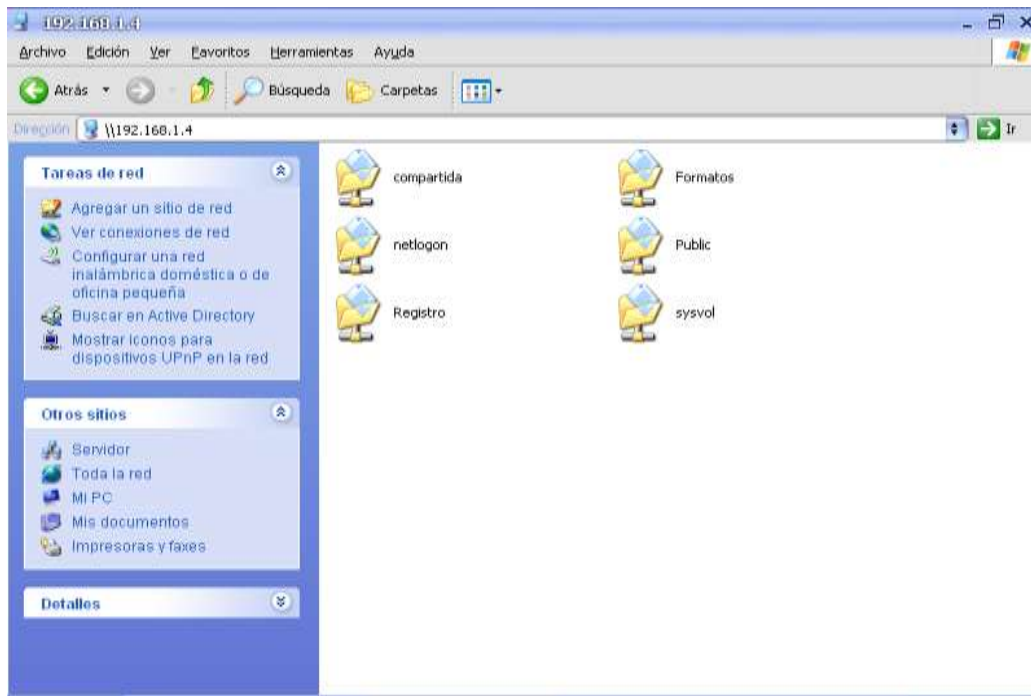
192.168.1.4

Archivo Edición Ver Favoritos Herramientas Ayuda

Atrás Búsqueda Carpetas

Dirección \\192.168.1.4 Ir

Tareas de red

Agregar un sitio de red
Ver conexiones de red
Configurar una red inalámbrica doméstica o de oficina pequeña
Buscar en Active Directory
Mostrar iconos para dispositivos UPnP en la red

Otros sitios

Servidor
Toda la red
Mi PC
Mis documentos
Impresoras y faxes

Detalles

compartida
Formatos
netlogon
Public
Registro
sysvol